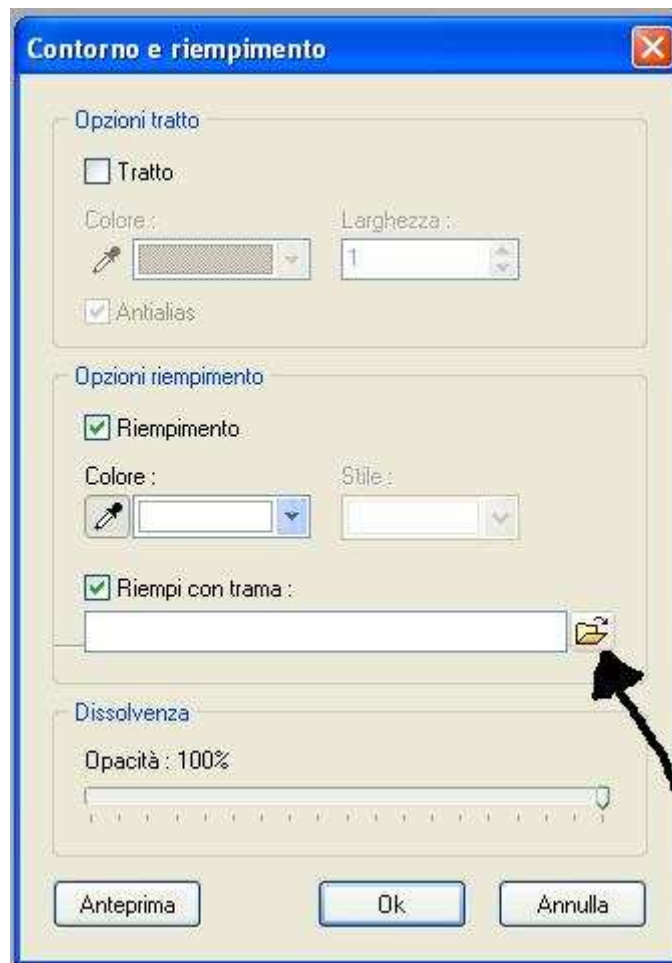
Contorno e riempimento

Opzioni tratto

Tratto

Colore :

Larghezza :

1

Antialias

Opzioni riempimento

Riempimento

Colore :

Stile :

Riempi con trama :

Dissolvenza

Opacità : 100%

Anteprima

Ok

Annulla